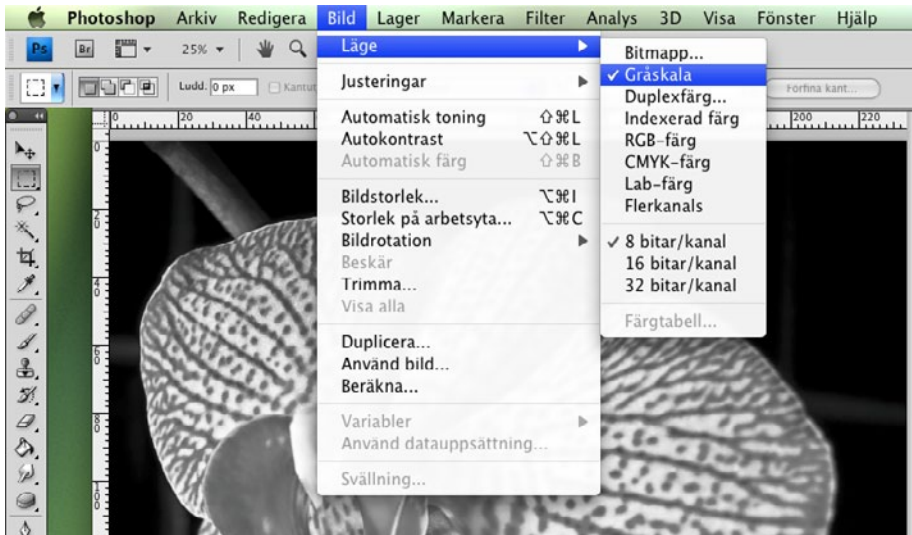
Photoshop Arkiv Redigera Bild Lager Markera Filter Analys 3D Visa Fönster Hjälp

Ps Br 25%

Ludd: 0 px Kantut

Forfina kant...

Läge
Justeringar
Automatisk toning ⇧⌘L
Autokontrast ⌥⇧⌘L
Automatisk färg ⇧⌘B
Bildstorlek... ⌥⌘I
Storlek på arbetsyta... ⌥⌘C
Bildrotation
Beskär
Trimma...
Visa alla
Duplicera...
Använd bild...
Beräkna...
Variabler
Använd datauppsättning...
Svällning...

Bitmapp...
✓ Gråskala
Duplexfärg...
Indexerad färg
RGB-färg
CMYK-färg
Lab-färg
Flerkanals
✓ 8 bitar/kanal
16 bitar/kanal
32 bitar/kanal
Färgtabell...

0 20 40 200 220
0 2 4 6 8 1